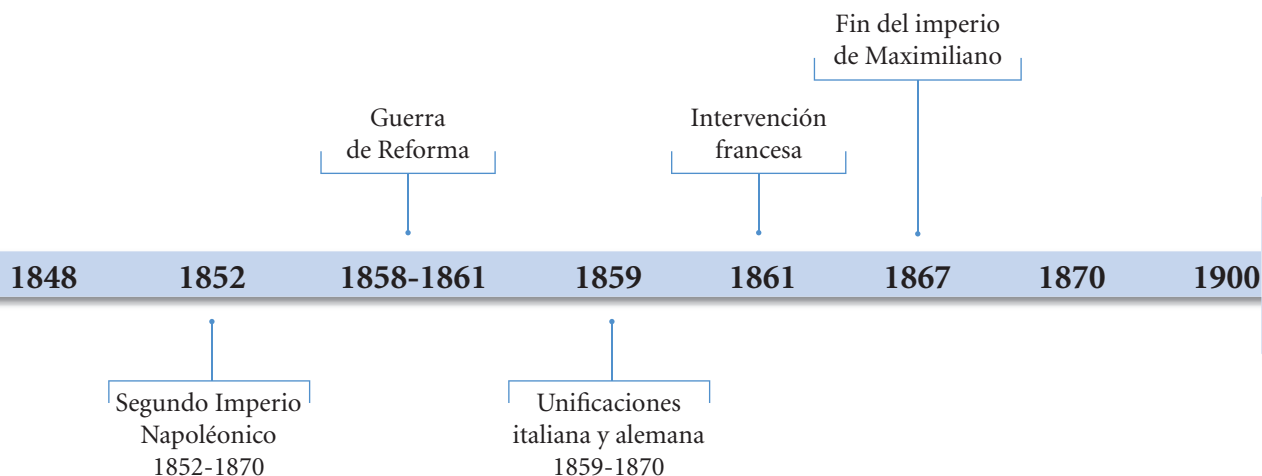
Fin del imperio de Maximiliano

Guerra de Reforma

Intervención francesa

1848 1852 1858-1861 1859 1861 1867 1870 1900

Segundo Imperio Napoléonico 1852-1870

Unificaciones italiana y alemana 1859-1870